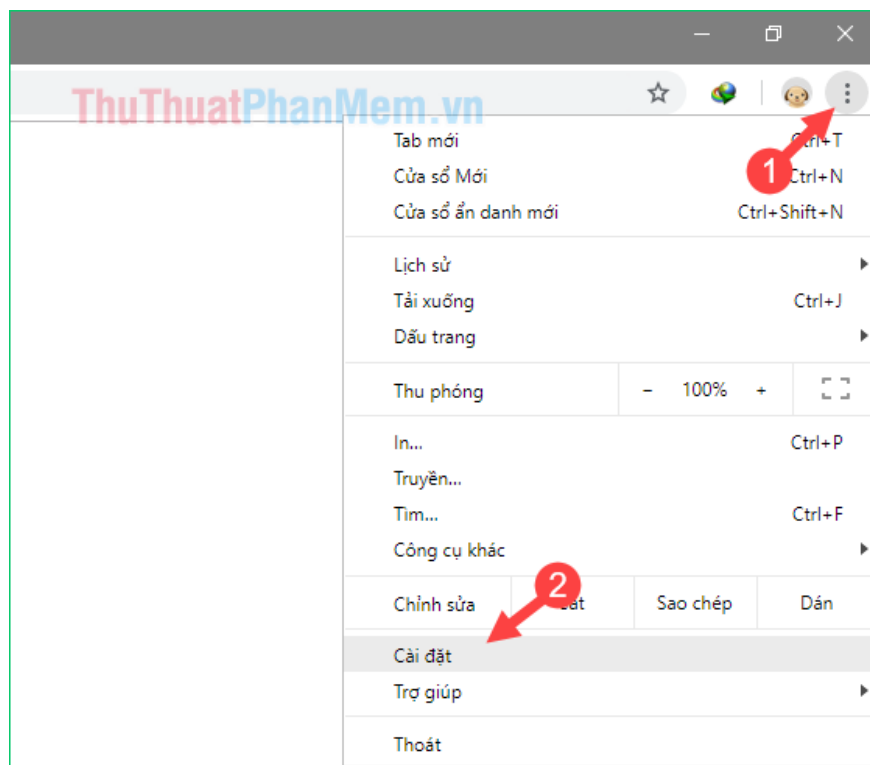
ThuThuatPhanMem.vn

Tab mới Ctrl+T
Cửa sổ Mới Ctrl+N
Cửa sổ ẩn danh mới Ctrl+Shift+N

Lịch sử
Tải xuống Ctrl+J
Dấu trang

Thu phóng – 100% +

In... Ctrl+P
Truyền...
Tìm... Ctrl+F
Công cụ khác

| Chỉnh sửa | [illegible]t | Sao chép | Dán |
|---|---|---|---|

Cài đặt
Trợ giúp

Thoát

1

2